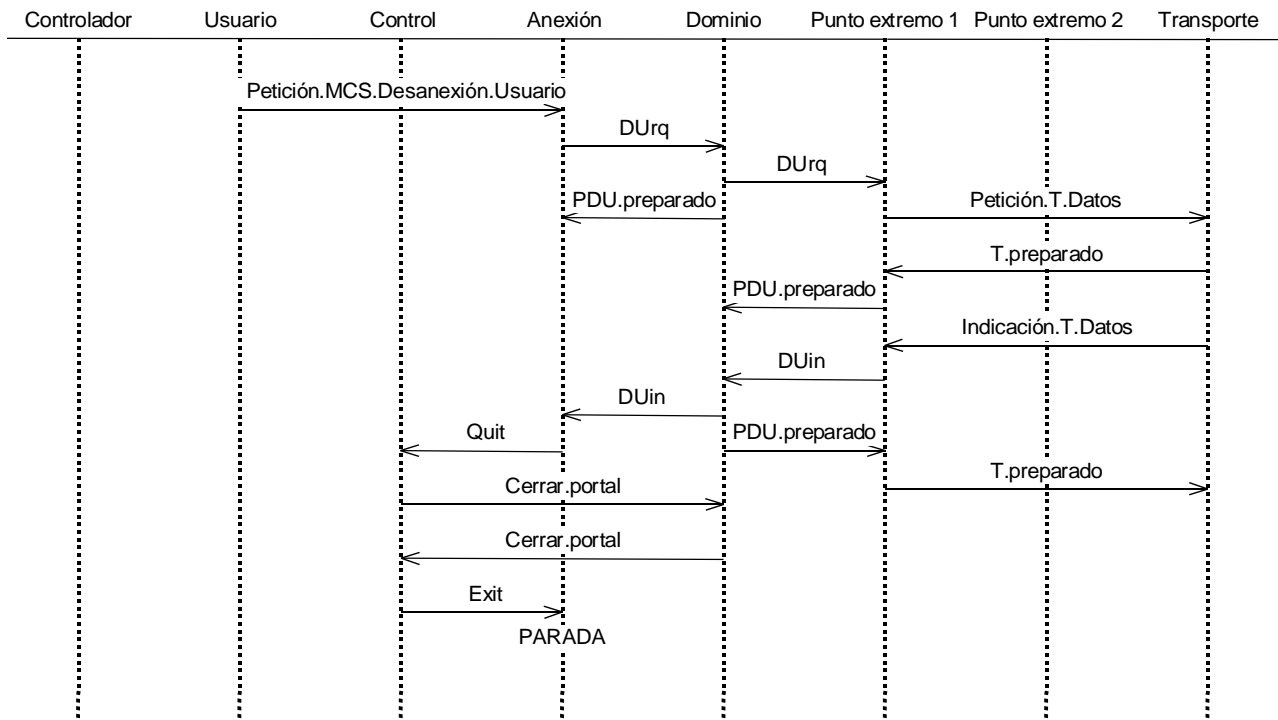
Controlador Usuario Control Anexión Dominio Punto extremo 1 Punto extremo 2 Transporte

Petición.MCS.Desanexión.Usuario

DUrq

DUrq

PDU.preparado

Petición.T.Datos

T.preparado

PDU.preparado

Indicación.T.Datos

DUin

DUin

Quit

PDU.preparado

T.preparado

Cerrar.portal

Cerrar.portal

Exit

PARADA